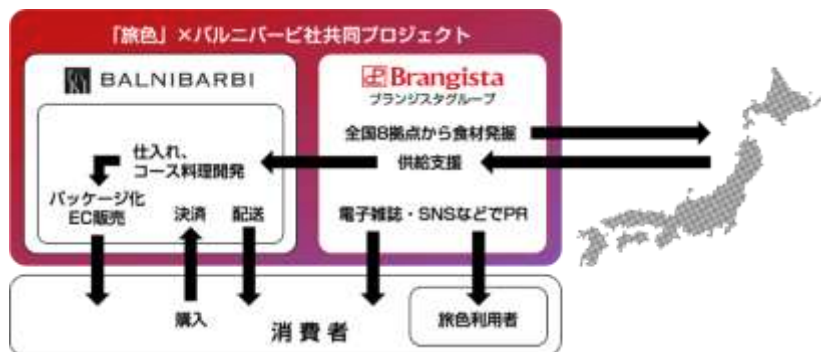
「旅色」×バルニバービ社共同プロジェクト

BALNIBARBI

Brangista
ブランジスタグループ

仕入れ、
コース料理開発

パッケージ化
EC販売

決済

配送

全国8拠点から食材発掘

供給支援

電子雑誌・SNSなどでPR

購入

消費者

旅色利用者